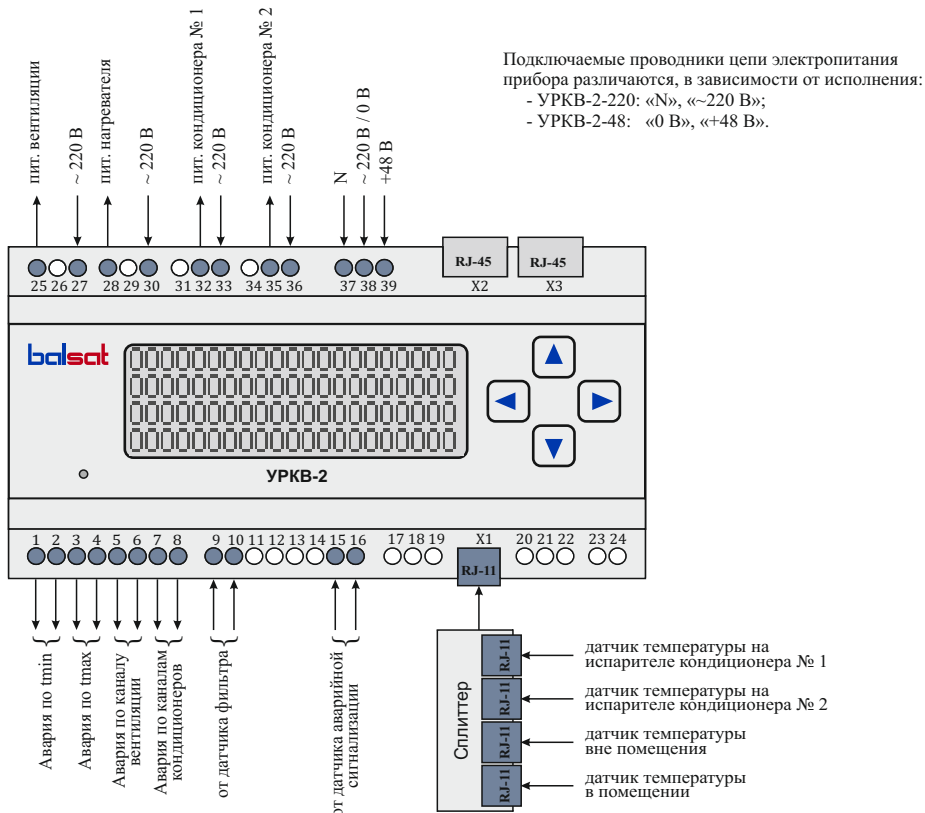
пит. вентиляции
~ 220 В
пит. нагревателя
~ 220 В
пит. кондиционера № 1
~ 220 В
пит. кондиционера № 2
~ 220 В
N
~ 220 В / 0 В
+48 В

Подключаемые проводники цепи электропитания прибора различаются, в зависимости от исполнения:
- УРКВ-2-220: «N», «~220 В»;
- УРКВ-2-48: «0 В», «+48 В».

25 26 27 28 29 30 31 32 33 34 35 36 37 38 39
RJ-45
X2
RJ-45
X3

balsat
УРКВ-2

1 2 3 4 5 6 7 8 9 10 11 12 13 14 15 16 17 18 19
X1
RJ-11
20 21 22 23 24

Авария по tmin
Авария по tmax
Авария по каналу вентиляции
Авария по каналам кондиционеров
от датчика фильтра
от датчика аварийной сигнализации

Сплитер
RJ-11
RJ-11
RJ-11
RJ-11

датчик температуры на испарителе кондиционера № 1
датчик температуры на испарителе кондиционера № 2
датчик температуры вне помещения
датчик температуры в помещении